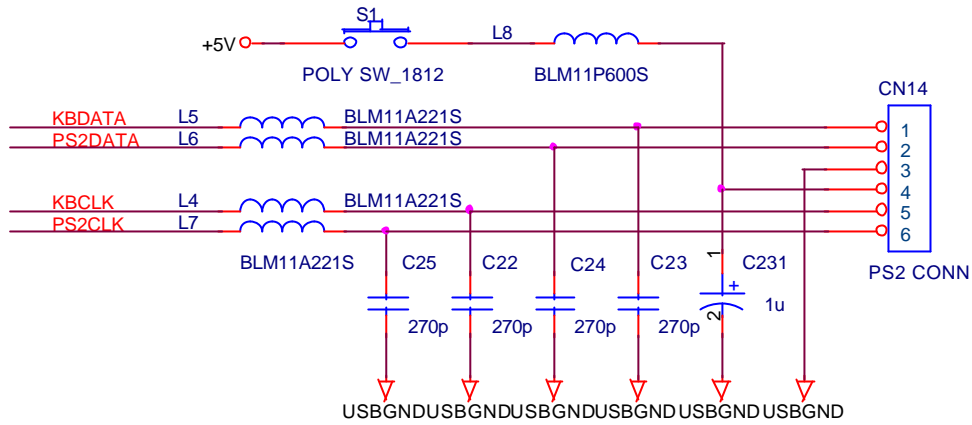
S1
+5V
L8
POLY SW_1812
BLM11P600S
CN14
KBDATA
L5
BLM11A221S
PS2DATA
L6
BLM11A221S
KBCLK
L4
BLM11A221S
PS2CLK
L7
1
2
3
4
5
6
BLM11A221S
C25
C22
C24
C23
1
C231
PS2 CONN
+
270p
270p
270p
270p
2
1u
USBGND USBGND USBGND USBGND USBGND USBGND